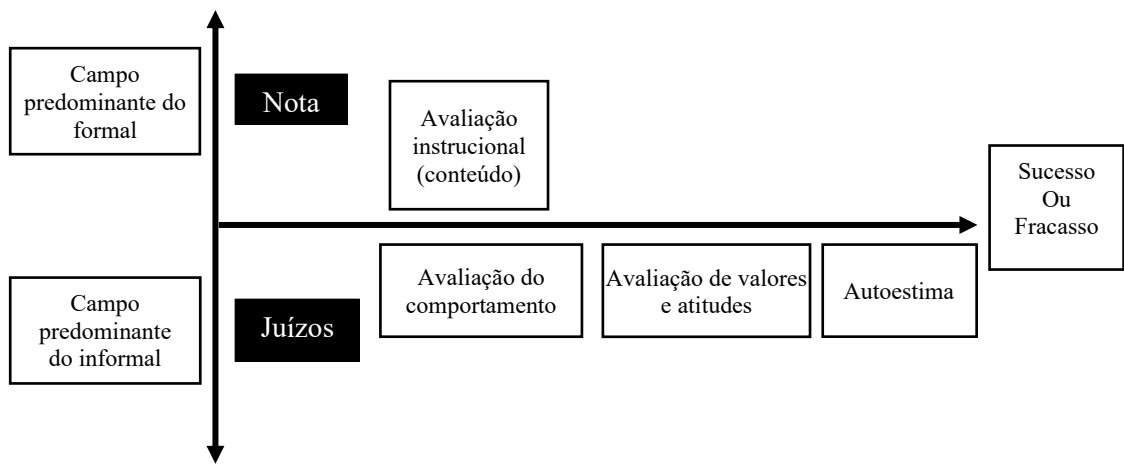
Campo predominante do formal

Nota

Avaliação instrucional (conteúdo)

Sucesso Ou Fracasso

Campo predominante do informal

Juízos

Avaliação do comportamento

Avaliação de valores e atitudes

Autoestima